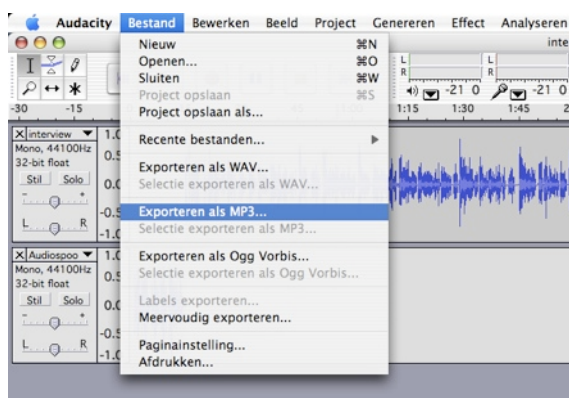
Audacity Bestand Bewerken Beeld Project Genereren Effect Analyseren

inte

Nieuw ⌘N
Openen... ⌘O
Sluiten ⌘W
Project opslaan ⌘S
Project opslaan als...

Recente bestanden...

Exporteren als WAV...
Selectie exporteren als WAV...

Exporteren als MP3...
Selectie exporteren als MP3...

Exporteren als Ogg Vorbis...
Selectie exporteren als Ogg Vorbis...

Labels exporteren...
Meervoudig exporteren...

Paginainstelling...
Afdrukken...

-30 -15
1:15 1:30 1:45

L
R
L
R
-21 0
-21 0

interview
Mono, 44100Hz
32-bit float
Stil Solo
L R
1.0
0.5
0.0
-0.5
-1.0

Audiospoo
Mono, 44100Hz
32-bit float
Stil Solo
L R
1.0
0.5
0.0
-0.5
-1.0